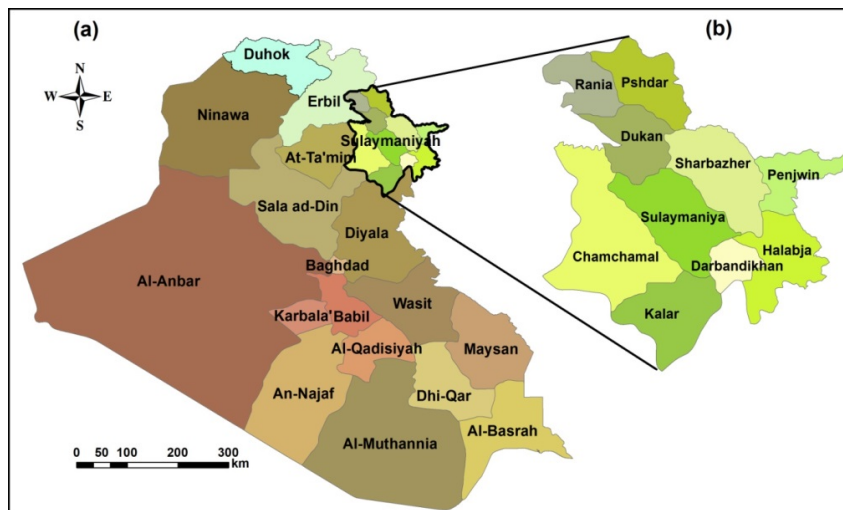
(a)

(b)

N
W E
S

Duhok
Ninawa
Erbil
Sulaymaniyah
At-Ta'mim
Sala ad-Din
Diyala
Al-Anbar
Baghdad
Wasit
Karbala' Babil
Al-Qadisiyah
Maysan
An-Najaf
Dhi-Qar
Al-Muthannia
Al-Basrah

0 50 100 200 300 km

Rania
Pshdar
Dukan
Sharbazher
Penjwin
Sulaymaniya
Chamchamal
Halabja
Darbandikhan
Kalar